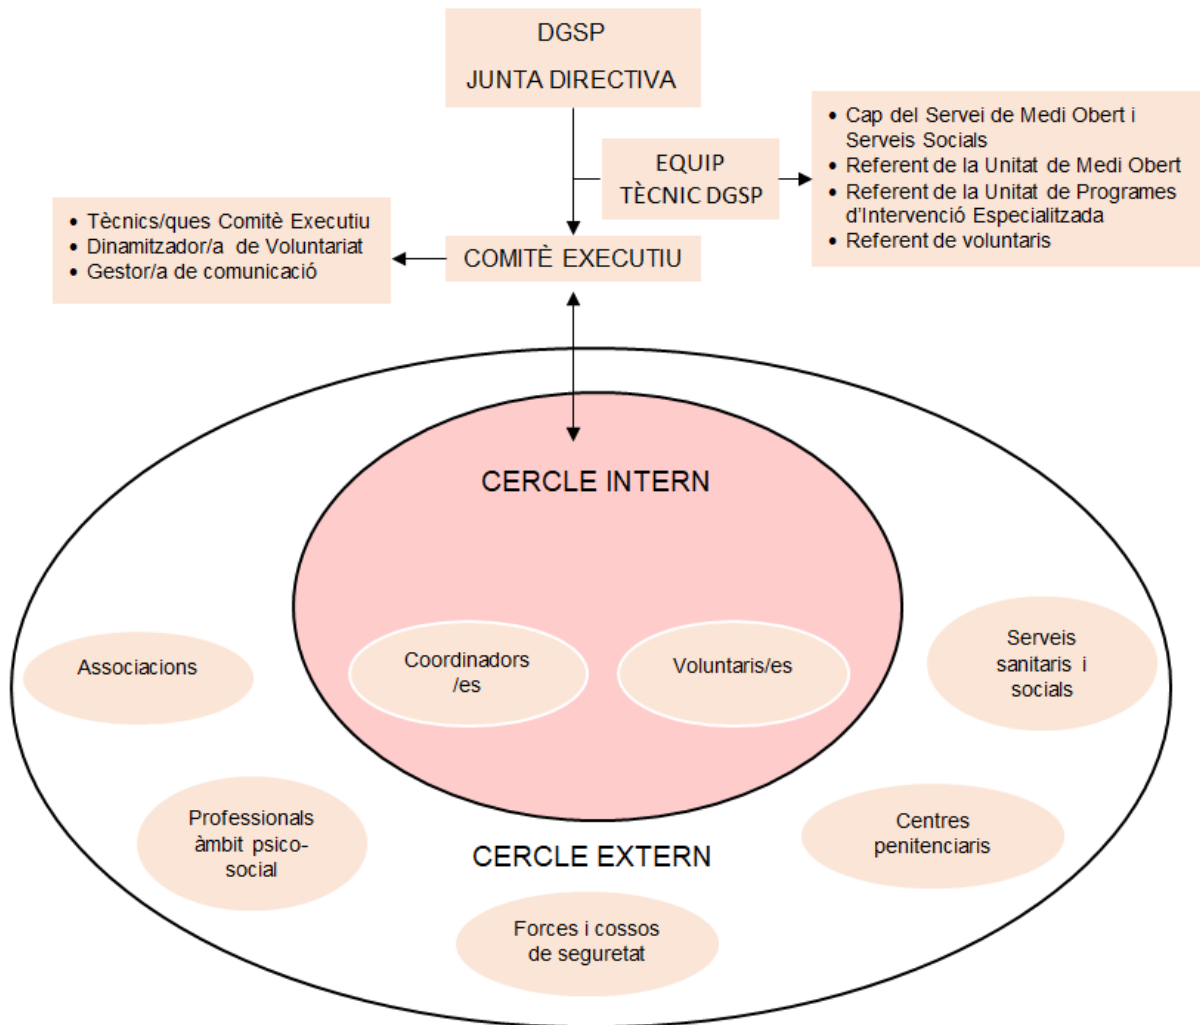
DGSP

JUNTA DIRECTIVA

EQUIP TÈCNIC DGSP

- Cap del Servei de Medi Obert i Serveis Socials
- Referent de la Unitat de Medi Obert
- Referent de la Unitat de Programes d'Intervenció Especialitzada
- Referent de voluntaris

- Tècnics/ques Comitè Executiu
- Dinamitzador/a de Voluntariat
- Gestor/a de comunicació

COMITÈ EXECUTIU

CERCLE INTERN

Coordinadors /es

Voluntaris/es

Associacions

Serveis sanitaris i socials

Professionals àmbit psico-social

Centres penitenciaris

CERCLE EXTERN

Forces i cossos de seguretat